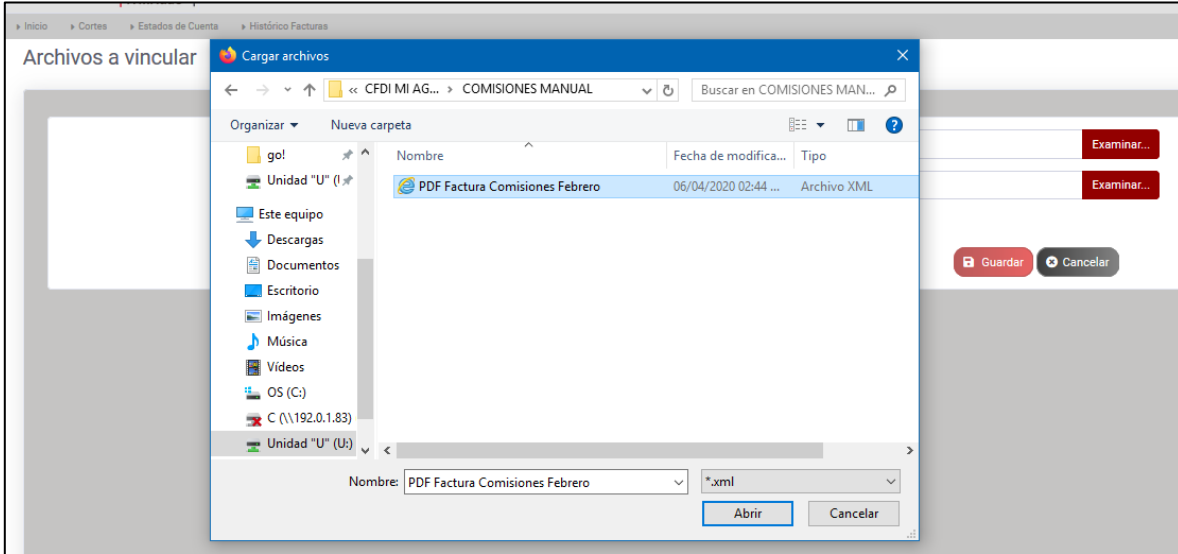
▸ Inicio ▸ Cortes ▸ Estados de Cuenta ▸ Histórico Facturas

Archivos a vincular

Cargar archivos

« CFDI MI AG... › COMISIONES MANUAL

Buscar en COMISIONES MAN...

Organizar ▾ Nueva carpeta

go!
Unidad "U" (!
Este equipo
Descargas
Documentos
Escritorio
Imágenes
Música
Vídeos
OS (C:)
C (\\192.0.1.83)
Unidad "U" (U:)

| Nombre | Fecha de modifica... | Tipo |
|---|---|---|
| PDF Factura Comisiones Febrero | 06/04/2020 02:44 ... | Archivo XML |

Nombre: PDF Factura Comisiones Febrero

*.xml

Abrir Cancelar

Examinar...
Examinar...

Guardar Cancelar